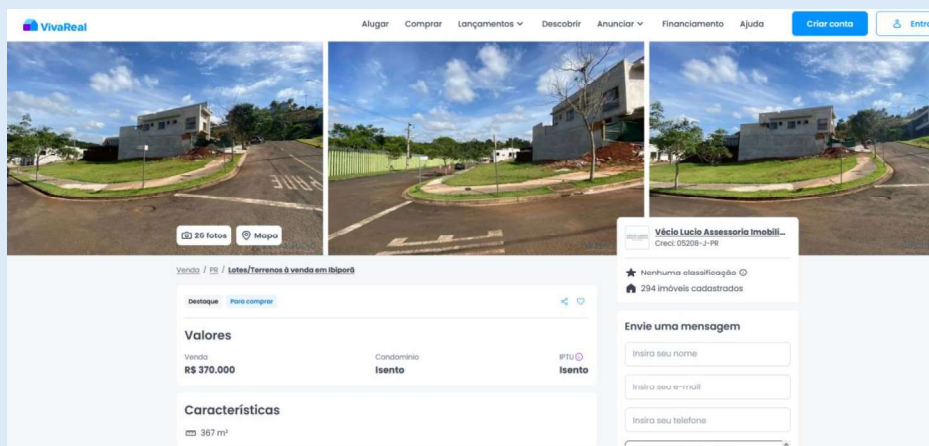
VivaReal

Alugar Comprar Lançamentos Descobrir Anunciar Financiamento Ajuda Criar conta Entr

20 fotos Mapa

Venda / PR / Lotes/Terrenos à venda em Ibiporã

Destaque Para comprar

Valores

Venda
R$ 370.000

Condomínio
Isento

IPTU
Isento

Características

367 m²

Vécio Lucio Assessoria Imobili...
Creci: 05208-J-PR

Nenhuma classificação
294 imóveis cadastrados

Envie uma mensagem

Insira seu nome

Insira seu e-mail

Insira seu telefone